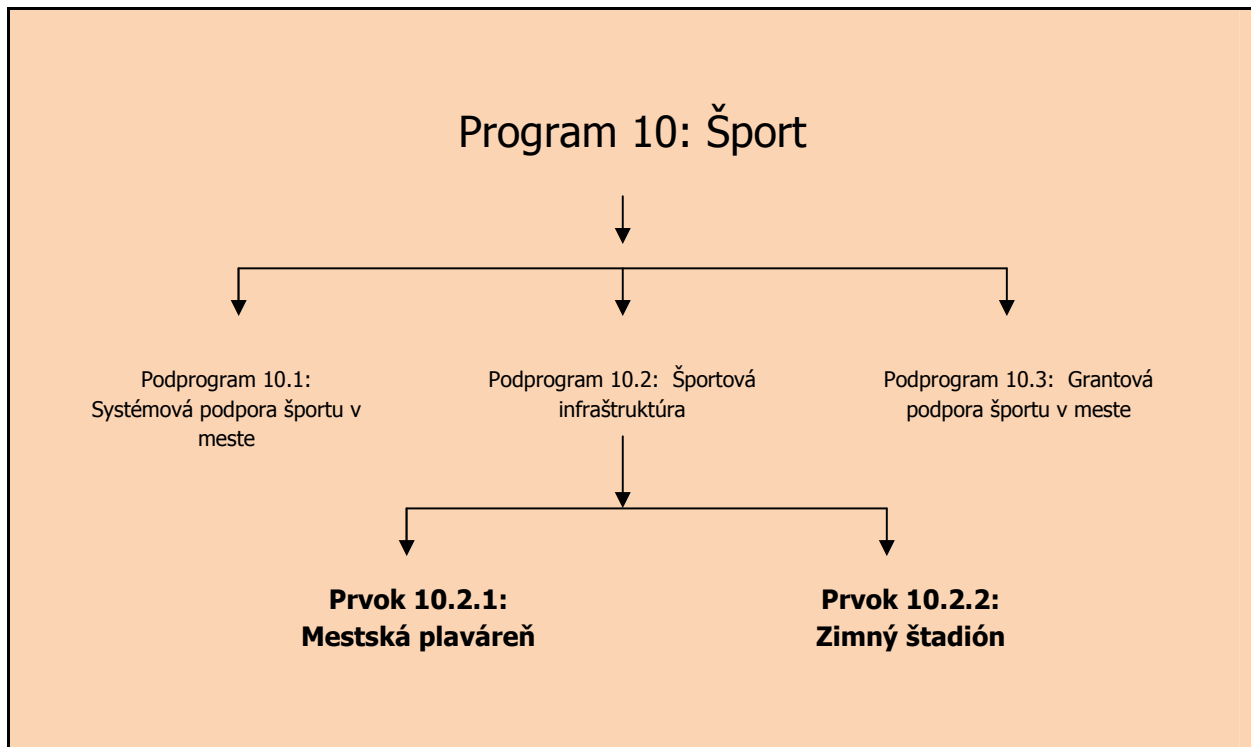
Program 10: Šport

Podprogram 10.1: Systémová podpora športu v meste

Podprogram 10.2: Športová infraštruktúra

Podprogram 10.3: Grantová podpora športu v meste

**Prvok 10.2.1: Mestská plaváreň**

**Prvok 10.2.2: Zimný štadión**